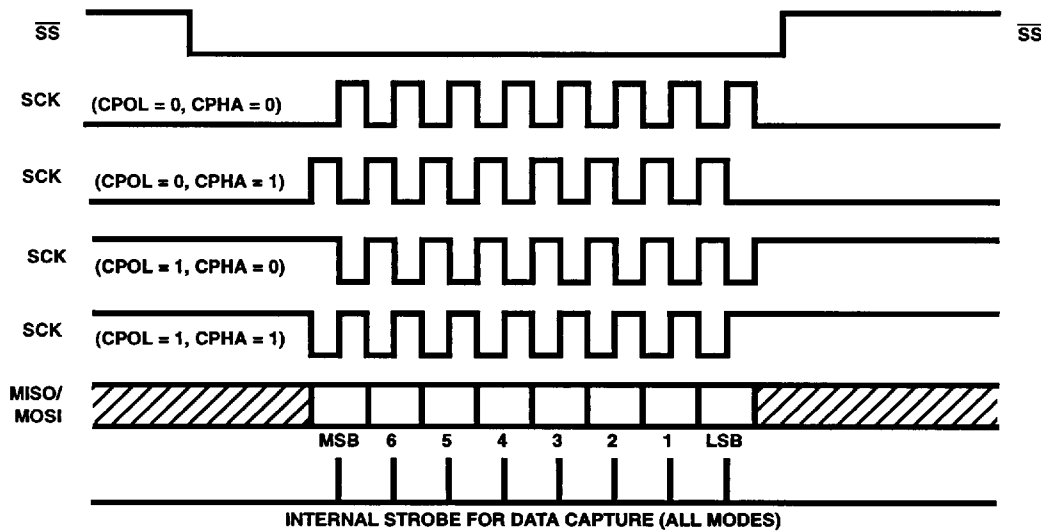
$\overline{SS}$

$\overline{SS}$

SCK (CPOL = 0, CPHA = 0)

SCK (CPOL = 0, CPHA = 1)

SCK (CPOL = 1, CPHA = 0)

SCK (CPOL = 1, CPHA = 1)

MISO/ MOSI

MSB 6 5 4 3 2 1 LSB

INTERNAL STROBE FOR DATA CAPTURE (ALL MODES)